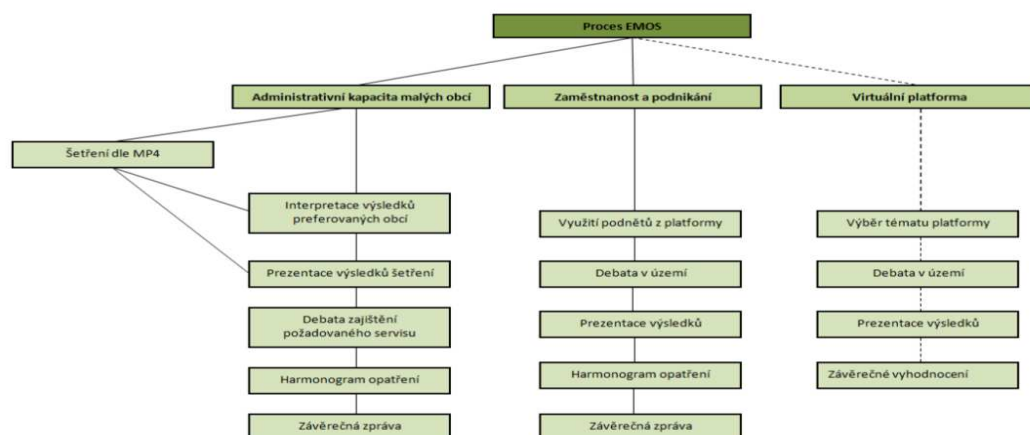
Proces EMOS

Administrativní kapacita malých obcí

Zaměstnanost a podnikání

Virtuální platforma

Šetření dle MP4

Interpretace výsledků preferovaných obcí

Prezentace výsledků šetření

Debata zajištění požadovaného servisu

Harmonogram opatření

Závěrečná zpráva

Využití podnětů z platformy

Debata v území

Prezentace výsledků

Harmonogram opatření

Závěrečná zpráva

Výběr tématu platformy

Debata v území

Prezentace výsledků

Závěrečné vyhodnocení